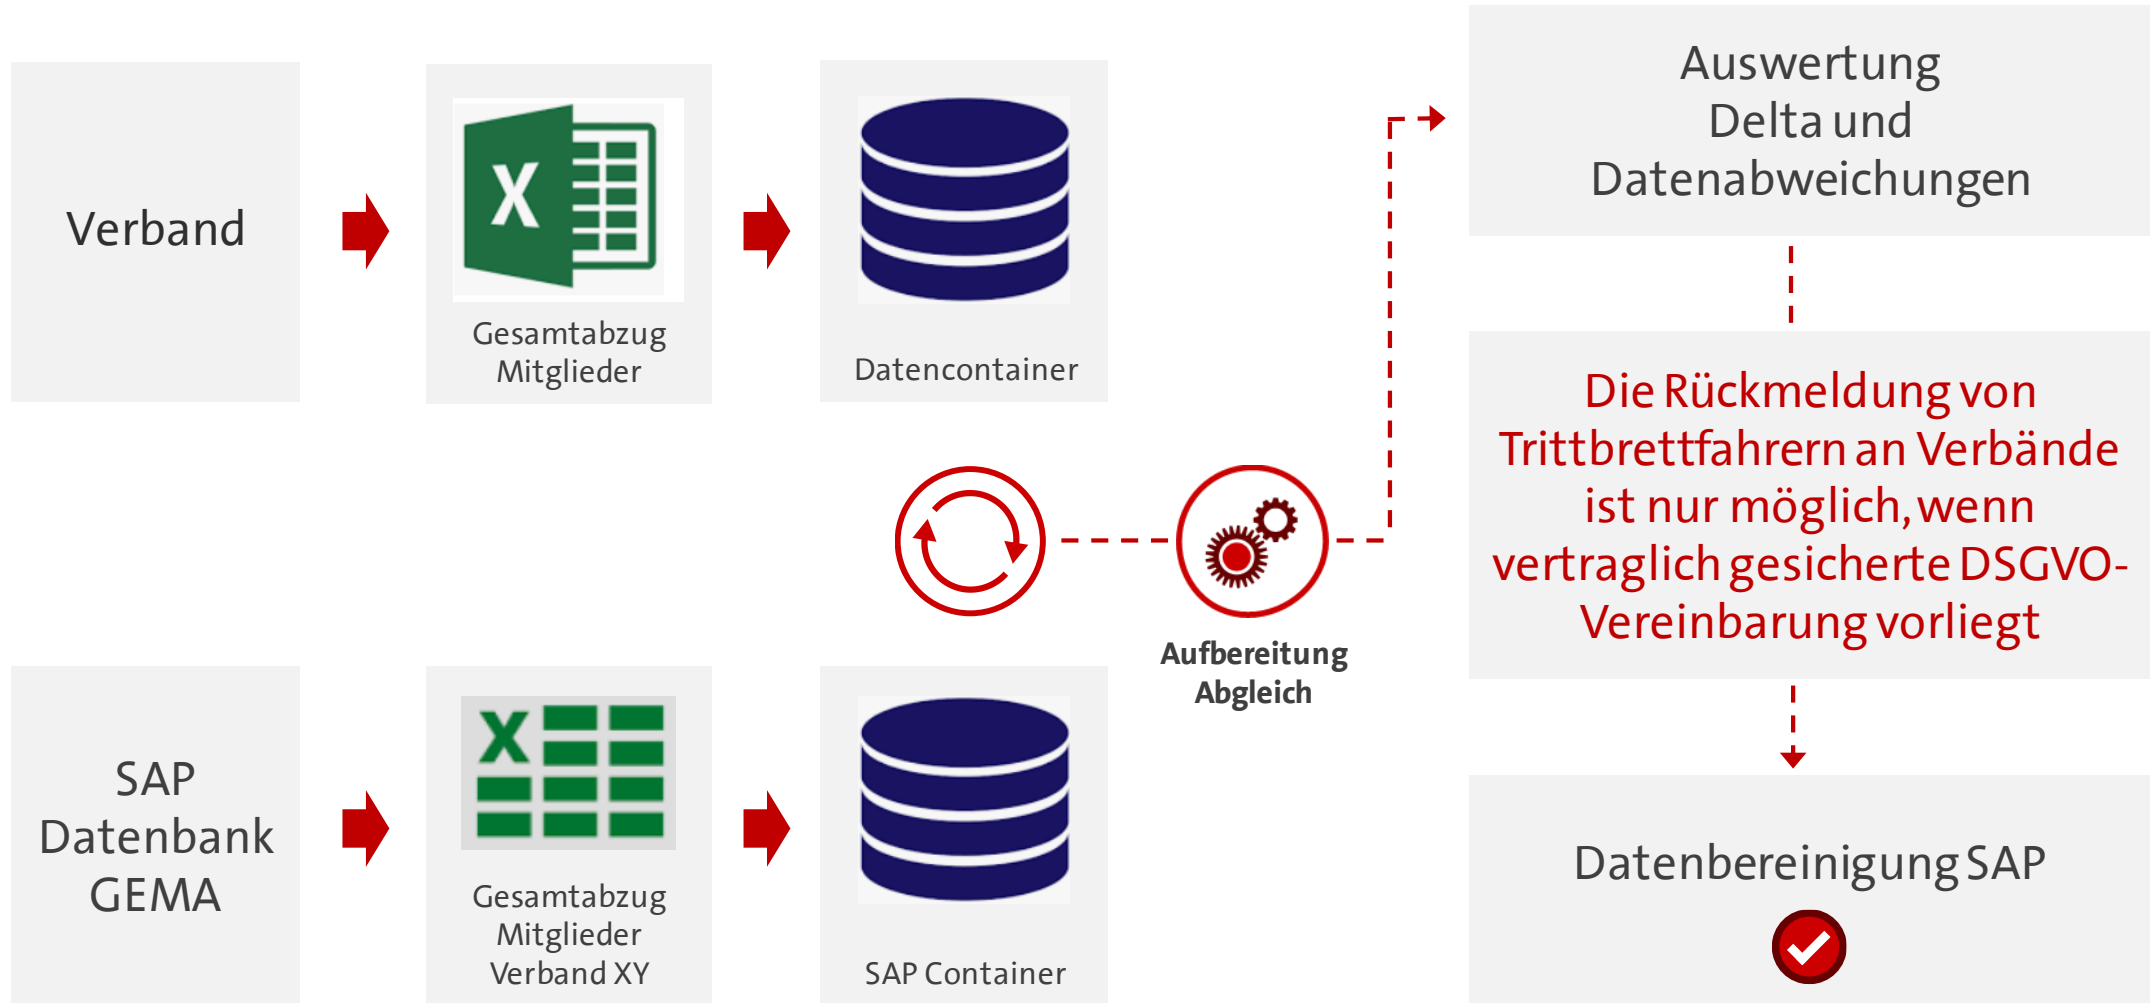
Verband

Gesamtabzug Mitglieder

Datencontainer

Auswertung Delta und Datenabweichungen

Die Rückmeldung von Trittbrettfahrern an Verbände ist nur möglich, wenn vertraglich gesicherte DSGVO-Vereinbarung vorliegt

Aufbereitung Abgleich

SAP Datenbank GEMA

Gesamtabzug Mitglieder Verband XY

SAP Container

Datenbereinigung SAP